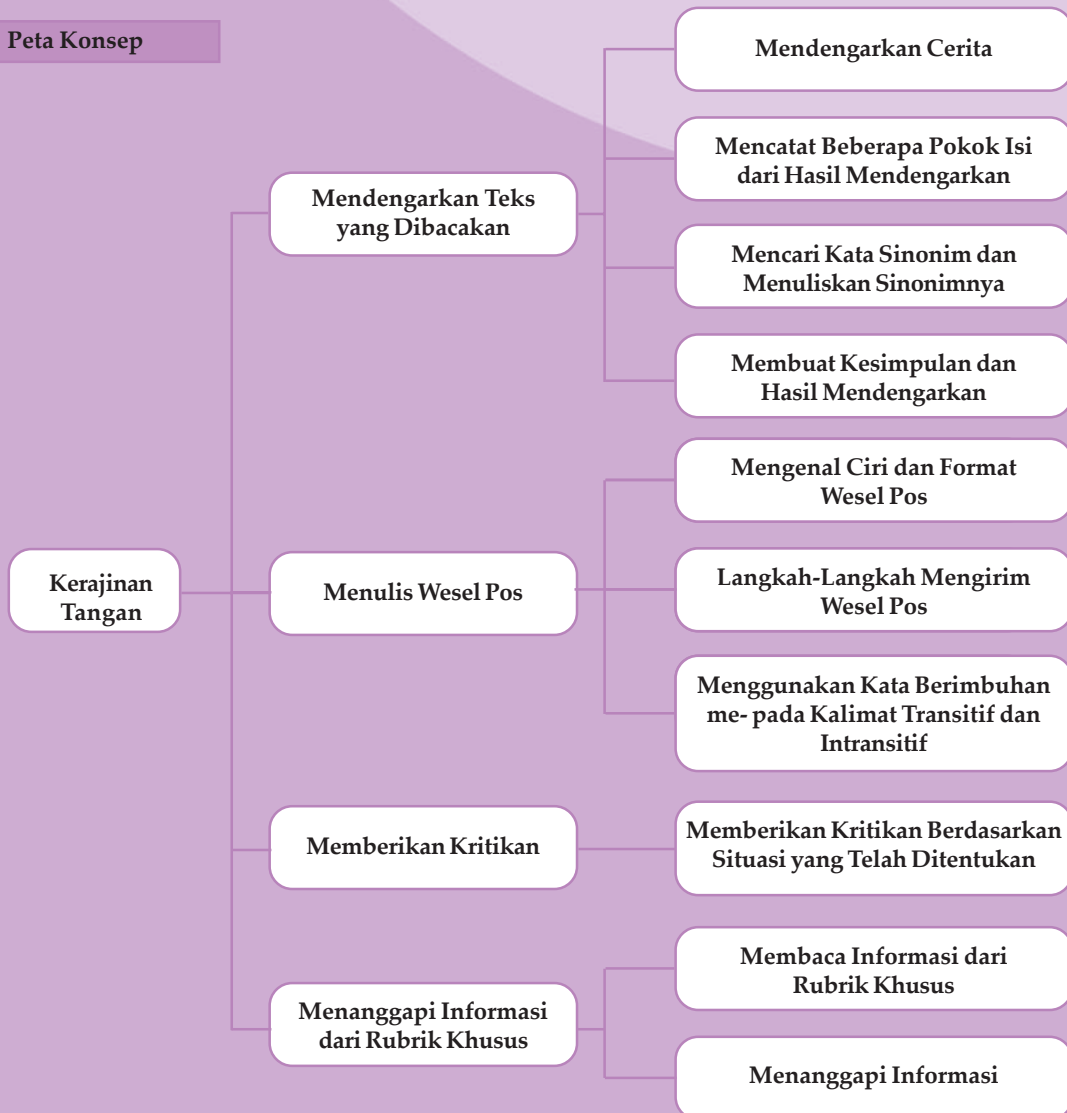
Peta Konsep

Kerajinan Tangan

Mendengarkan Teks yang Dibacakan

Mendengarkan Cerita

Mencatat Beberapa Pokok Isi dari Hasil Mendengarkan

Mencari Kata Sinonim dan Menuliskan Sinonimnya

Membuat Kesimpulan dan Hasil Mendengarkan

Menulis Wesel Pos

Mengenal Ciri dan Format Wesel Pos

Langkah-Langkah Mengirim Wesel Pos

Menggunakan Kata Berimbuhan me- pada Kalimat Transitif dan Intransitif

Memberikan Kritikan

Memberikan Kritikan Berdasarkan Situasi yang Telah Ditentukan

Menanggapi Informasi dari Rubrik Khusus

Membaca Informasi dari Rubrik Khusus

Menanggapi Informasi